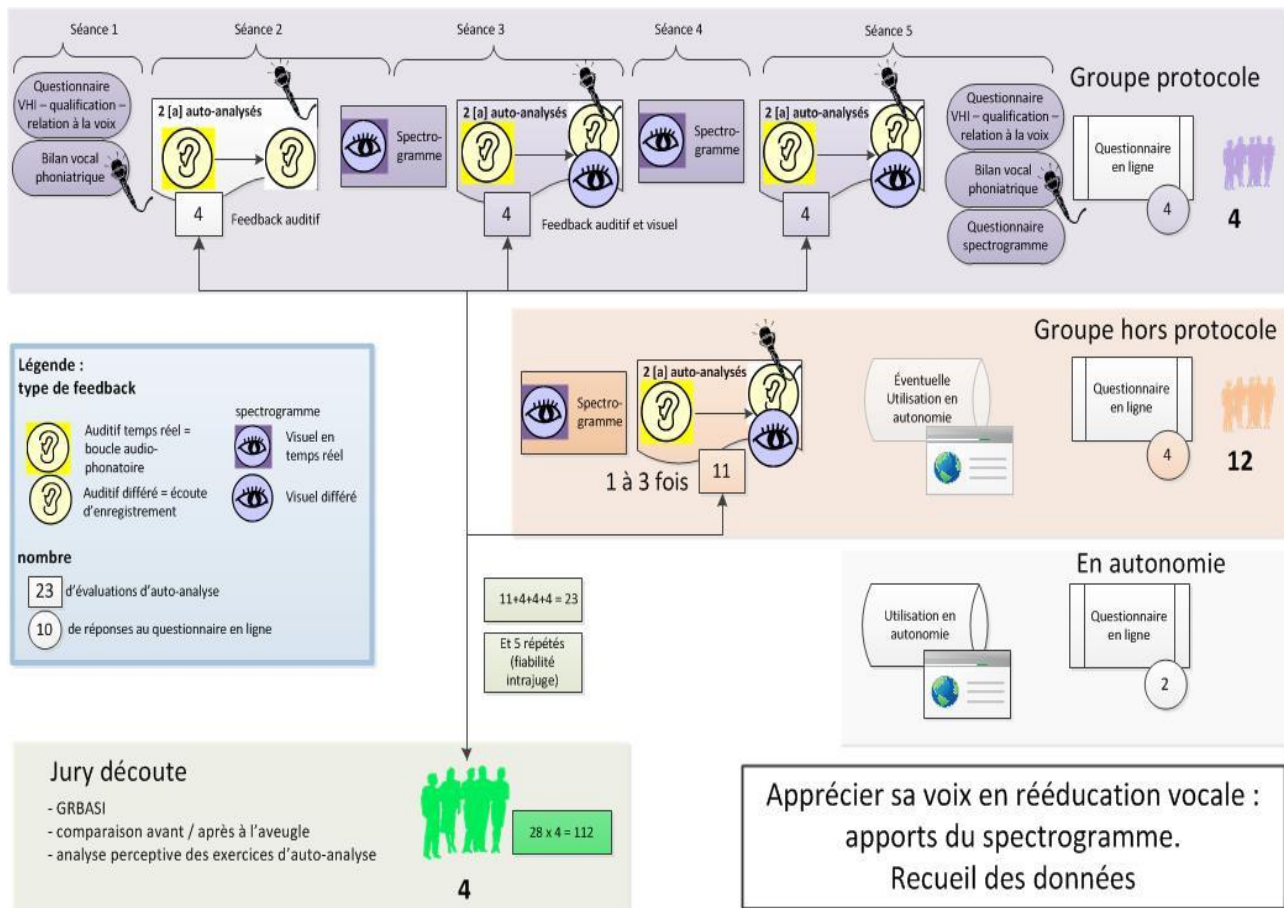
Séance 1

Séance 2

Séance 3

Séance 4

Séance 5

Groupe protocole

Questionnaire VHI – qualification – relation à la voix

Bilan vocal phoniatrique

2 [a] auto-analysés

4

Feedback auditif

Spectrogramme

2 [a] auto-analysés

4

Feedback auditif et visuel

Spectrogramme

2 [a] auto-analysés

4

Questionnaire VHI – qualification – relation à la voix

Bilan vocal phoniatrique

Questionnaire spectrogramme

Questionnaire en ligne

4

4

Groupe hors protocole

Légende :
type de feedback

Auditif temps réel = boucle audio-phonatoire

Auditif différé = écoute d'enregistrement

spectrogramme

Visuel en temps réel

Visuel différé

nombre

23 d'évaluations d'auto-analyse

10 de réponses au questionnaire en ligne

Spectrogramme

2 [a] auto-analysés

1 à 3 fois

11

Éventuelle Utilisation en autonomie

Questionnaire en ligne

4

12

En autonomie

11+4+4+4 = 23

Et 5 répétés (fiabilité intrajuge)

Utilisation en autonomie

Questionnaire en ligne

2

Jury découte

- GRBASI
- comparaison avant / après à l'aveugle
- analyse perceptive des exercices d'auto-analyse

28 x 4 = 112

4

Apprécier sa voix en rééducation vocale : apports du spectrogramme.
Recueil des données